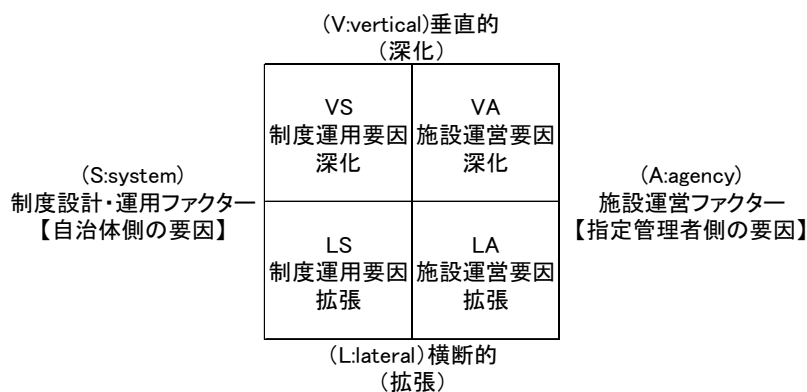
(V:vertical)垂直的
(深化)

(S:system)
制度設計・運用ファクター
【自治体側の要因】

| VS<br>制度運用要因<br>深化 | VA<br>施設運営要因<br>深化 |
|---|---|
| LS<br>制度運用要因<br>拡張 | LA<br>施設運営要因<br>拡張 |

(A:agency)
施設運営ファクター
【指定管理者側の要因】

(L:lateral)横断的
(拡張)